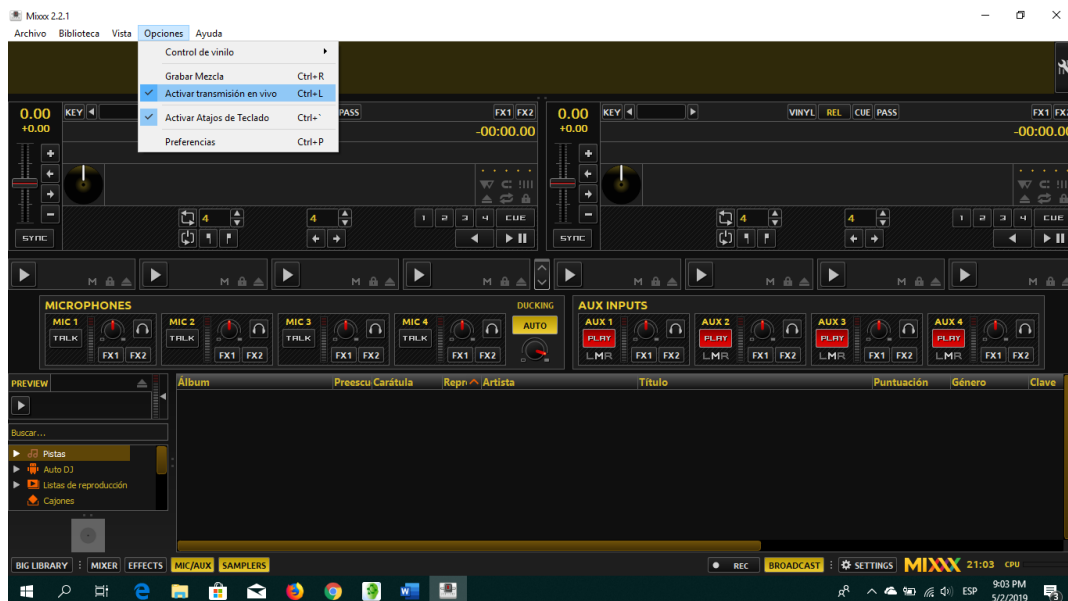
Mixxx 2.2.1

Archivo Biblioteca Vista Opciones Ayuda

Control de vinilo

Grabar Mezcla Ctrl+R
Activar transmisión en vivo Ctrl+L
Activar Atajos de Teclado Ctrl+`
Preferencias Ctrl+P

0.00
+0.00
KEY
PASS
FX1 FX2
-00:00.00
SYNC
4
4
1 2 3 4 CUE

0.00
+0.00
KEY
VINYL REL CUE PASS
FX1 FX2
-00:00.00
SYNC
4
4
1 2 3 4 CUE

MICROPHONES
MIC 1 TALK FX1 FX2
MIC 2 TALK FX1 FX2
MIC 3 TALK FX1 FX2
MIC 4 TALK FX1 FX2
DUCKING
AUTO

AUX INPUTS
AUX 1 PLAY L M R FX1 FX2
AUX 2 PLAY L M R FX1 FX2
AUX 3 PLAY L M R FX1 FX2
AUX 4 PLAY L M R FX1 FX2

PREVIEW
Buscar...
Pistas
Auto DJ
Listas de reproducción
Cajones

| Álbum | Preescu | Carátula | Repr | Artista | Título | Puntuación | Género | Clave |
|---|---|---|---|---|---|---|---|---|

BIG LIBRARY MIXER EFFECTS MIC/AUX SAMPLERS
REC BROADCAST SETTINGS MIXXX 21:03 CPU

ESP 9:03 PM 5/2/2019